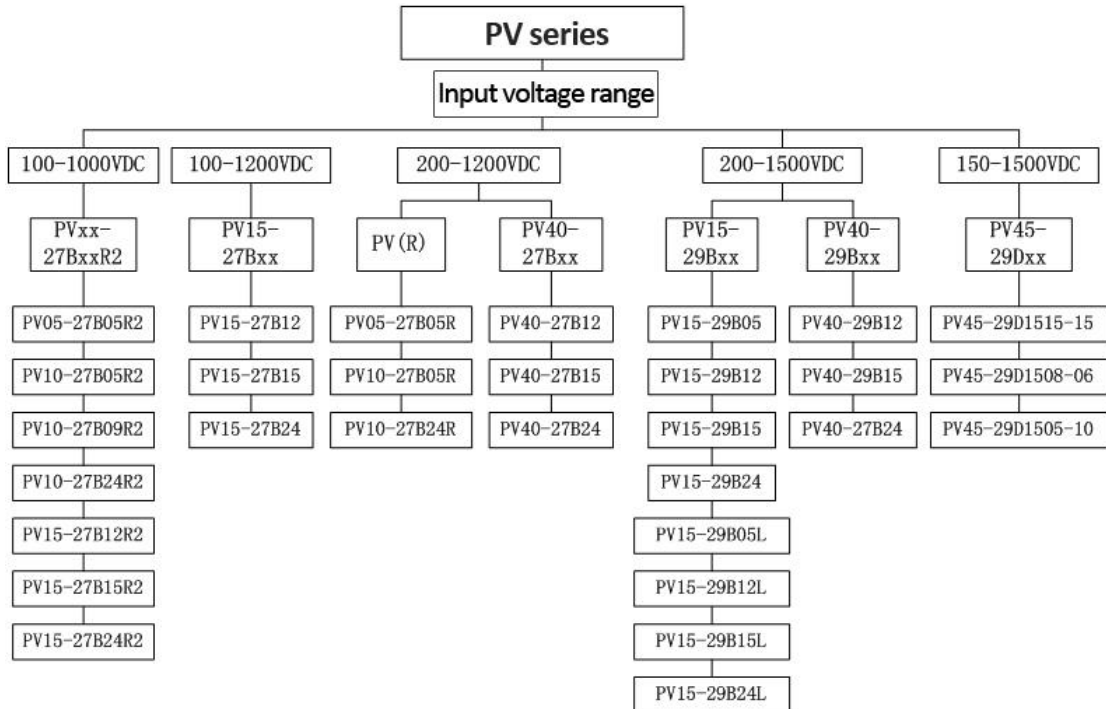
PV series

Input voltage range

100-1000VDC

PVxx-27BxxR2

PV05-27B05R2

PV10-27B05R2

PV10-27B09R2

PV10-27B24R2

PV15-27B12R2

PV15-27B15R2

PV15-27B24R2

100-1200VDC

PV15-27Bxx

PV15-27B12

PV15-27B15

PV15-27B24

200-1200VDC

PV(R)

PV05-27B05R

PV10-27B05R

PV10-27B24R

PV40-27Bxx

PV40-27B12

PV40-27B15

PV40-27B24

200-1500VDC

PV15-29Bxx

PV15-29B05

PV15-29B12

PV15-29B15

PV15-29B24

PV15-29B05L

PV15-29B12L

PV15-29B15L

PV15-29B24L

PV40-29Bxx

PV40-29B12

PV40-29B15

PV40-27B24

150-1500VDC

PV45-29Dxx

PV45-29D1515-15

PV45-29D1508-06

PV45-29D1505-10